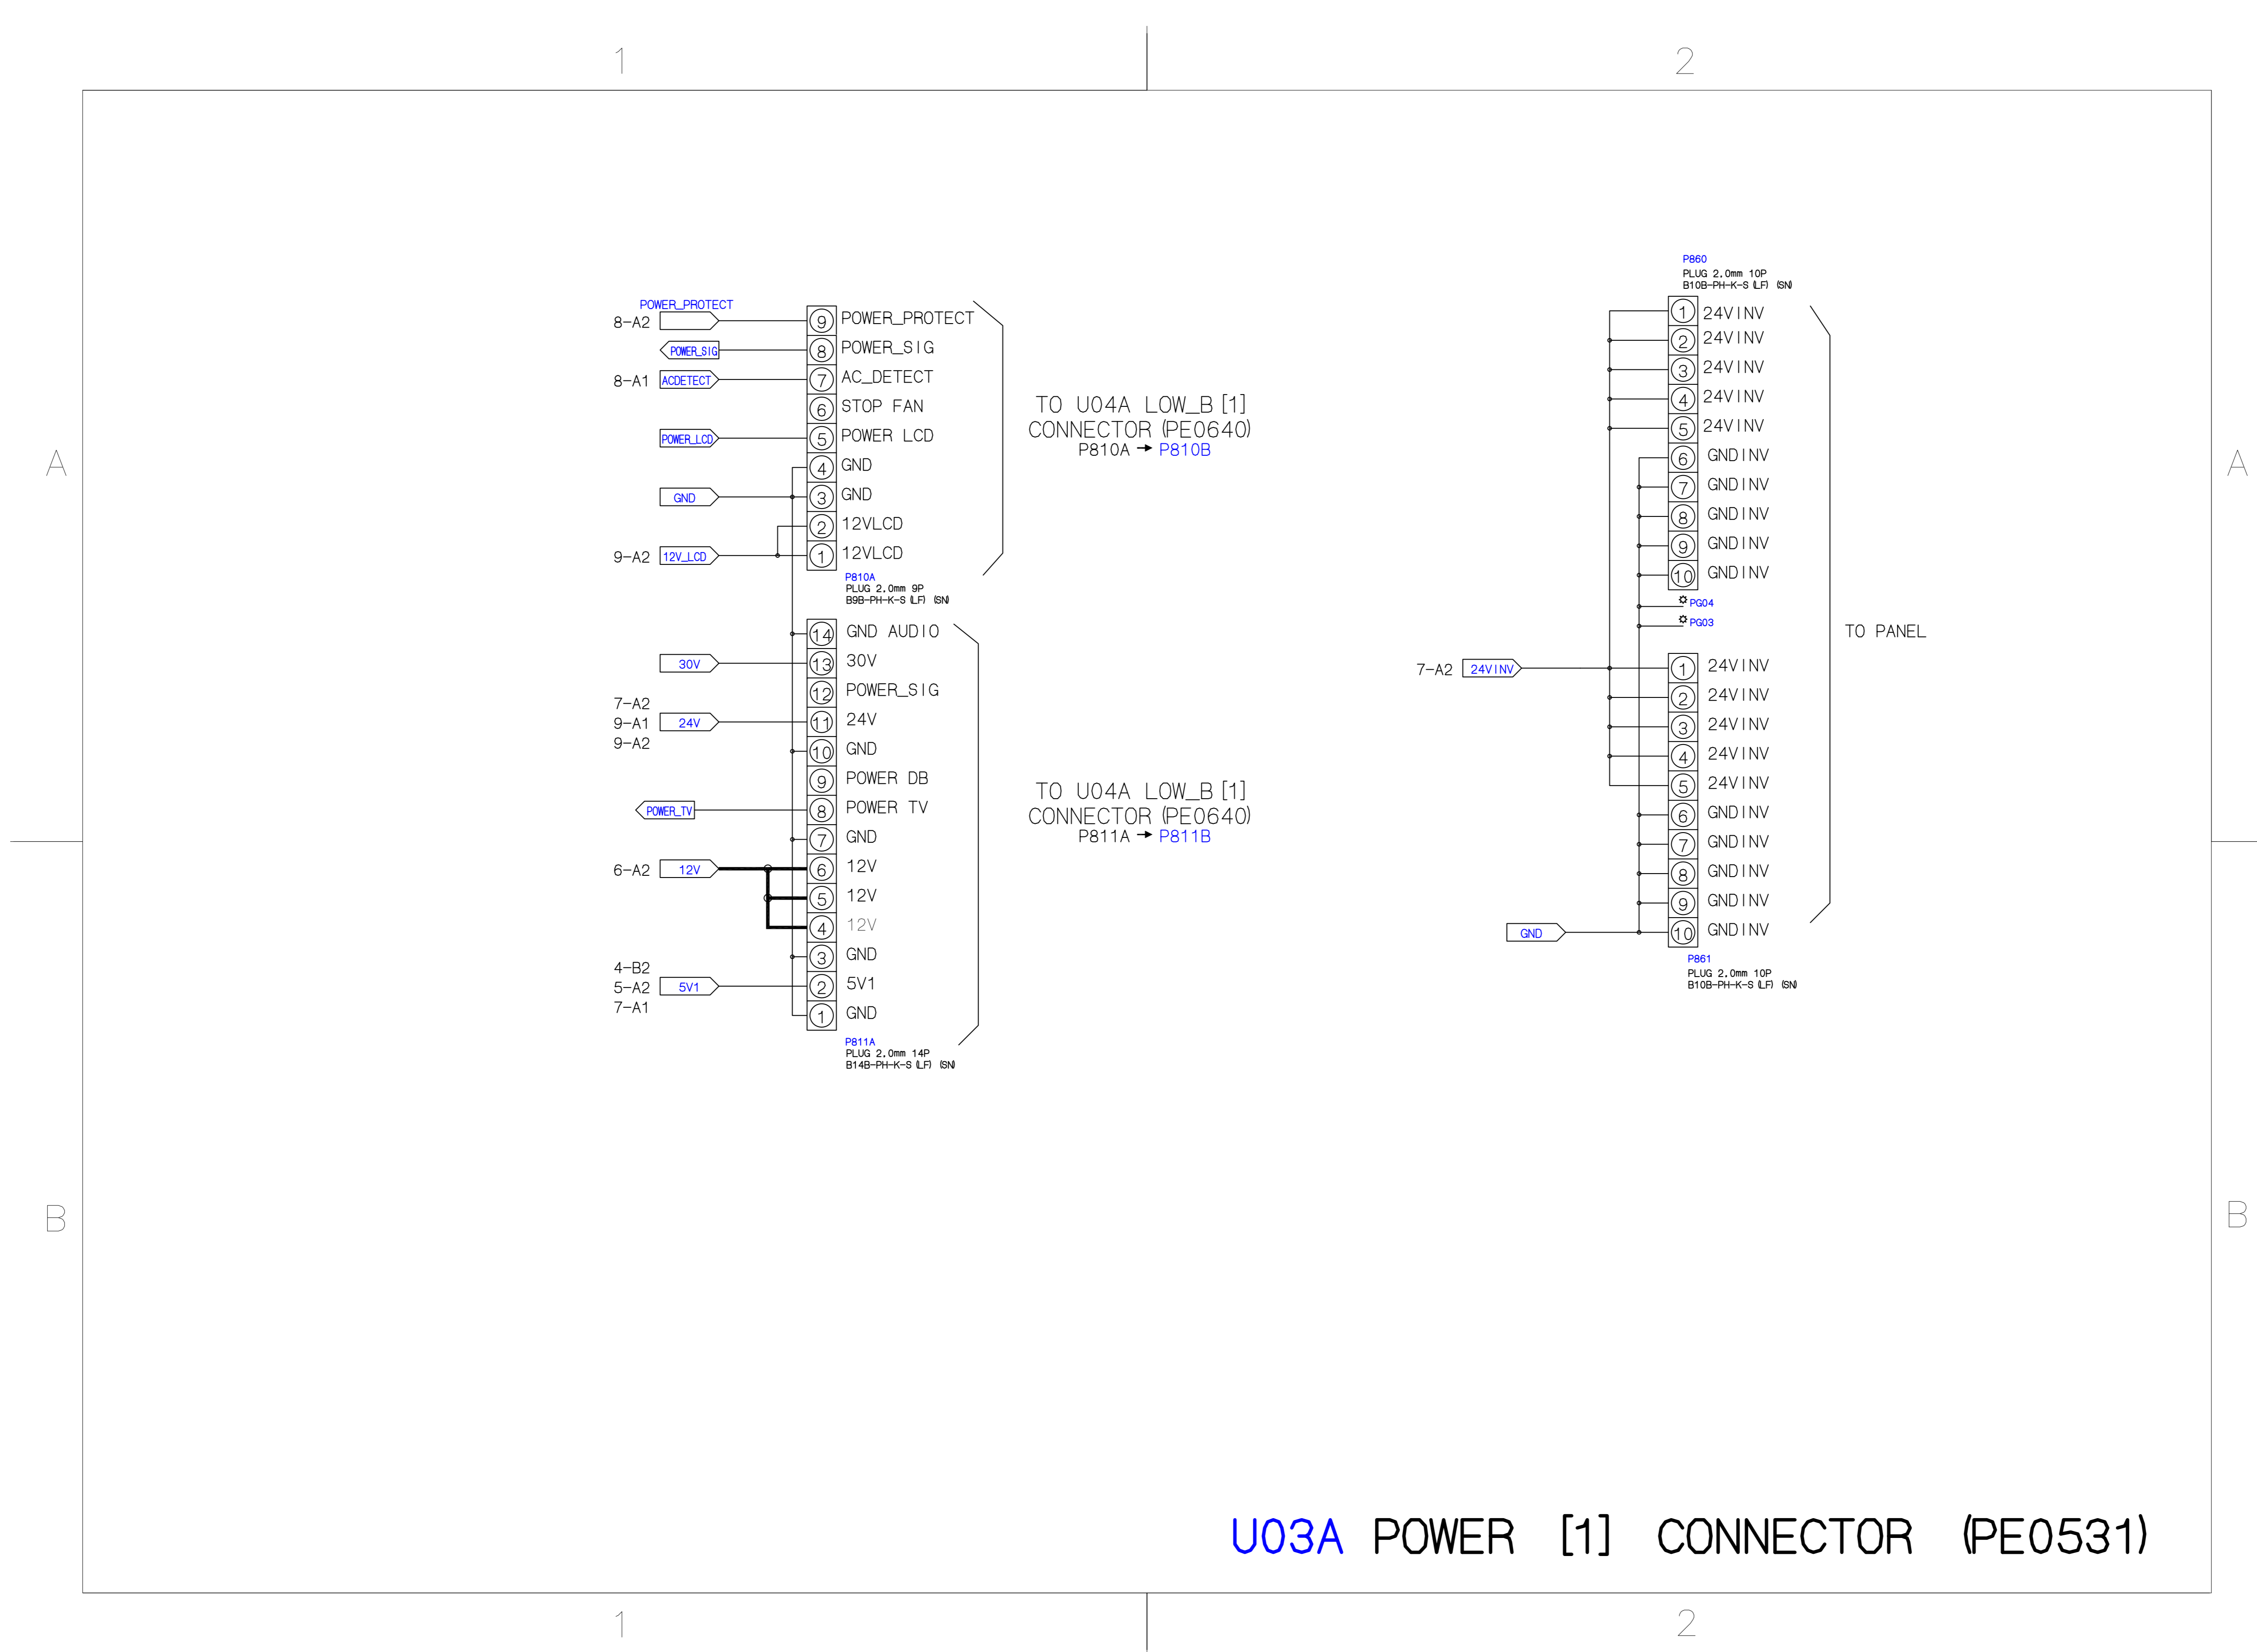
1
2

A
B

POWER_PROTECT
8-A2
POWER_SIG
8-A1
ACDETECT
POWER_LCD
GND
9-A2
12V_LCD

9 POWER_PROTECT
8 POWER_SIG
7 AC_DETECT
6 STOP FAN
5 POWER LCD
4 GND
3 GND
2 12VLCD
1 12VLCD

P810A
PLUG 2.0mm 9P
B9B-PH-K-S (LF) (SN)

TO U04A LOW_B [1]
CONNECTOR (PE0640)
P810A → P810B

30V
7-A2
9-A1
9-A2
24V
POWER_TV
6-A2
12V
4-B2
5-A2
7-A1
5V1

14 GND AUDIO
13 30V
12 POWER_SIG
11 24V
10 GND
9 POWER DB
8 POWER TV
7 GND
6 12V
5 12V
4 12V
3 GND
2 5V1
1 GND

P811A
PLUG 2.0mm 14P
B14B-PH-K-S (LF) (SN)

TO U04A LOW_B [1]
CONNECTOR (PE0640)
P811A → P811B

P860
PLUG 2.0mm 10P
B10B-PH-K-S (LF) (SN)

1 24VINV
2 24VINV
3 24VINV
4 24VINV
5 24VINV
6 GNDINV
7 GNDINV
8 GNDINV
9 GNDINV
10 GNDINV

PG04
PG03

TO PANEL

7-A2
24VINV

1 24VINV
2 24VINV
3 24VINV
4 24VINV
5 24VINV
6 GNDINV
7 GNDINV
8 GNDINV
9 GNDINV
10 GNDINV

GND

P861
PLUG 2.0mm 10P
B10B-PH-K-S (LF) (SN)

U03A POWER [1] CONNECTOR (PE0531)

1
2